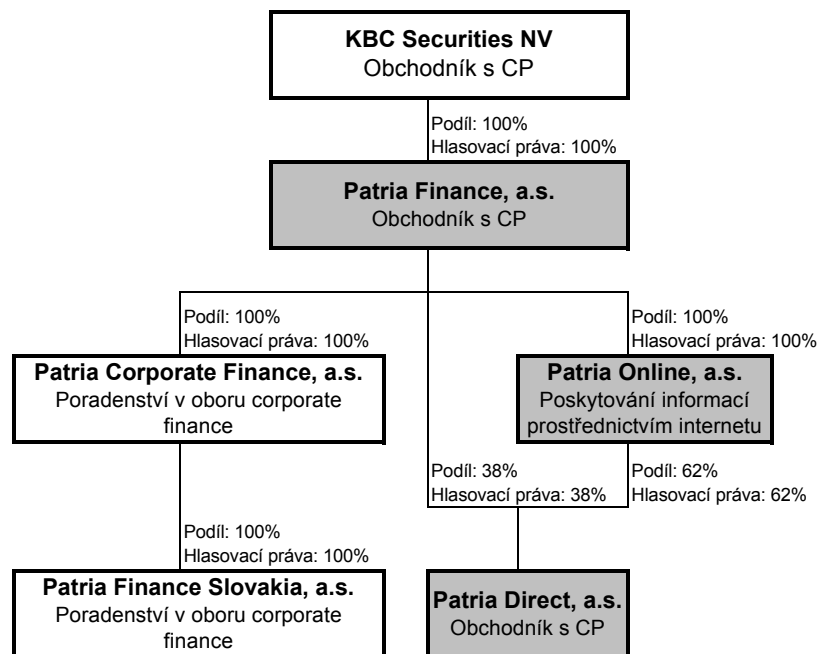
**KBC Securities NV**
Obchodník s CP

Podíl: 100%
Hlasovací práva: 100%

**Patria Finance, a.s.**
Obchodník s CP

Podíl: 100%
Hlasovací práva: 100%

Podíl: 100%
Hlasovací práva: 100%

**Patria Corporate Finance, a.s.**
Poradenství v oboru corporate finance

**Patria Online, a.s.**
Poskytování informací prostřednictvím internetu

Podíl: 38%
Hlasovací práva: 38%

Podíl: 62%
Hlasovací práva: 62%

Podíl: 100%
Hlasovací práva: 100%

**Patria Finance Slovakia, a.s.**
Poradenství v oboru corporate finance

**Patria Direct, a.s.**
Obchodník s CP